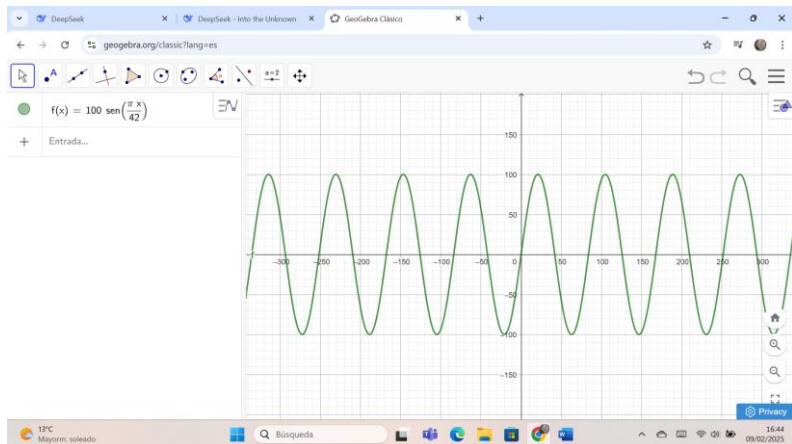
DeepSeek
DeepSeek - Into the Unknown
GeoGebra Clásico
geogebra.org/classic?lang=es

$f(x) = 100\ \text{sen}\left(\frac{\pi\ x}{42}\right)$
Entrada...

150
100
50
-300
-250
-200
-150
-100
-50
0
50
100
150
200
250
300
-50
-100
-150

Privacy

13°C
Mayorm. soleado
Búsqueda
16:44
09/02/2025